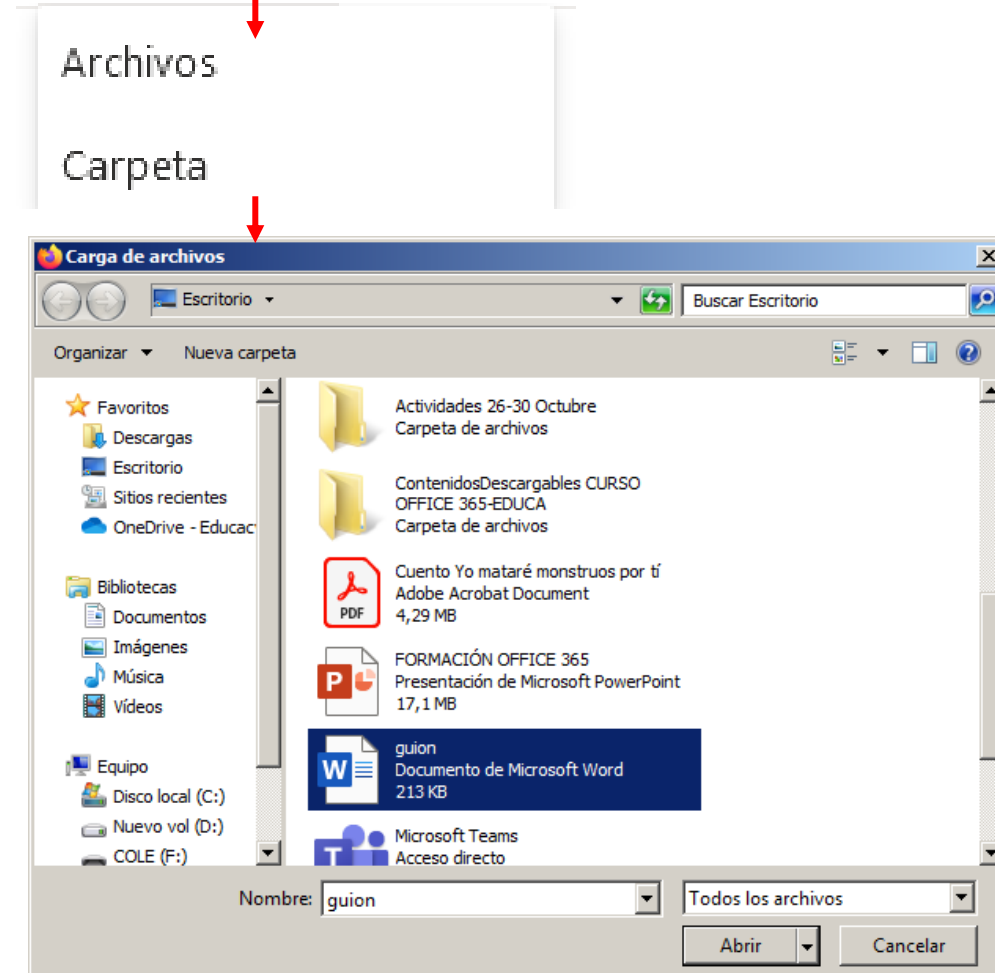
Archivos

Carpeta

Carga de archivos

Escritorio

Buscar Escritorio

Organizar

Nueva carpeta

Favoritos
Descargas
Escritorio
Sitios recientes
OneDrive - Educac

Bibliotecas
Documentos
Imágenes
Música
Vídeos

Equipo
Disco local (C:)
Nuevo vol (D:)
COLE (F:)

Actividades 26-30 Octubre
Carpeta de archivos

ContenidosDescargables CURSO OFFICE 365-EDUCA
Carpeta de archivos

Cuento Yo mataré monstruos por tí
Adobe Acrobat Document
4,29 MB

FORMACIÓN OFFICE 365
Presentación de Microsoft PowerPoint
17,1 MB

guion
Documento de Microsoft Word
213 KB

Microsoft Teams
Acceso directo

Nombre: guion

Todos los archivos

Abrir

Cancelar